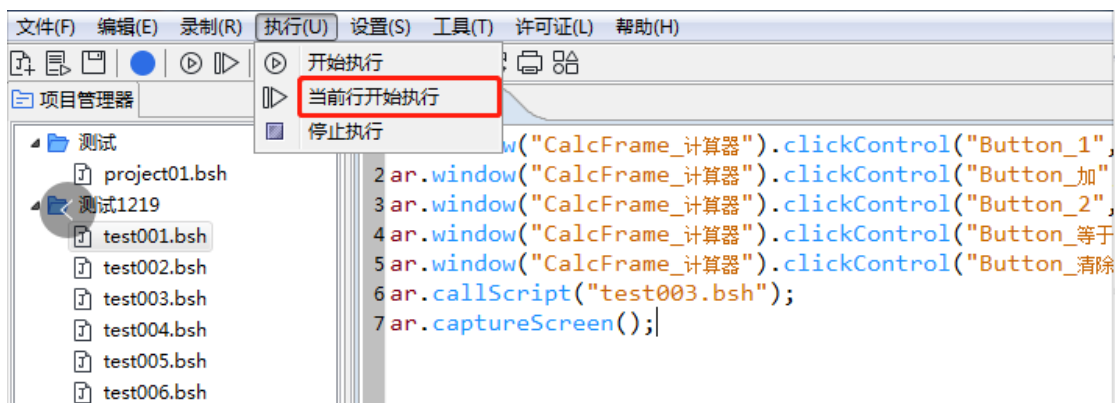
文件(F) 编辑(E) 录制(R) 执行(U) 设置(S) 工具(T) 许可证(L) 帮助(H)

开始执行
当前行开始执行
停止执行

项目管理器

测试
project01.bsh
测试1219
test001.bsh
test002.bsh
test003.bsh
test004.bsh
test005.bsh
test006.bsh

w("CalcFrame_计算器").clickControl("Button_1",
2 ar.window("CalcFrame_计算器").clickControl("Button_加"
3 ar.window("CalcFrame_计算器").clickControl("Button_2",
4 ar.window("CalcFrame_计算器").clickControl("Button_等于
5 ar.window("CalcFrame_计算器").clickControl("Button_清除
6 ar.callScript("test003.bsh");
7 ar.captureScreen();